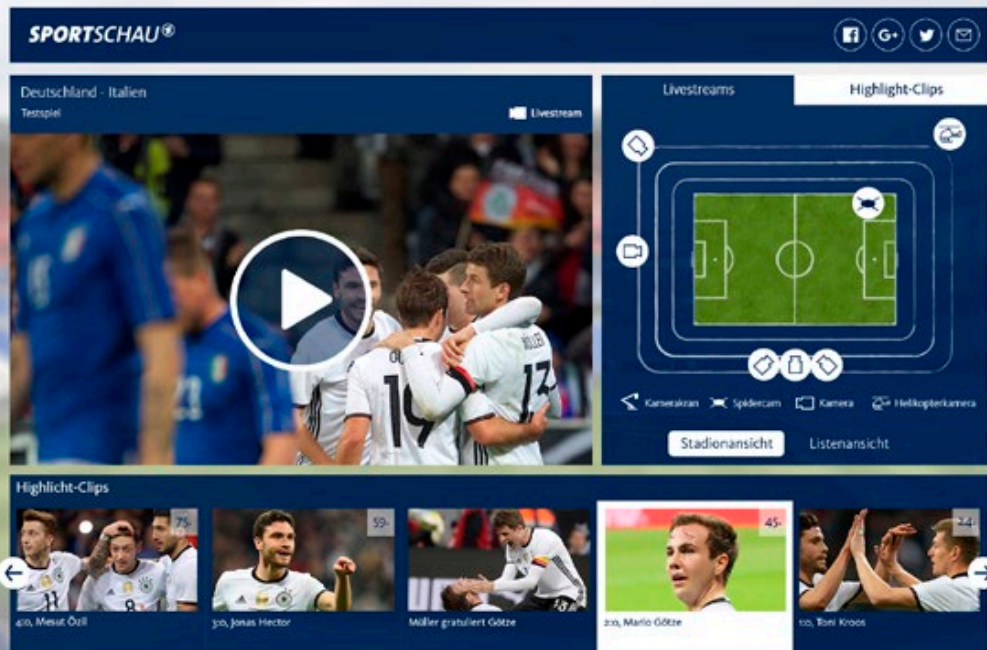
SPORTSCHAU®

Deutschland - Italien
Testspiel

Livestream

Livestreams
Highlight-Clips

Kamerakran
Spidercam
Kamera
Helikopterkamera

Stadionansicht
Listenansicht

Highlicht-Clips

75.
4:0, Mesut Özil

59.
3:0, Jonas Hector

Müller gratuliert Götze

45.
2:0, Mario Götze

24.
1:0, Toni Kroos